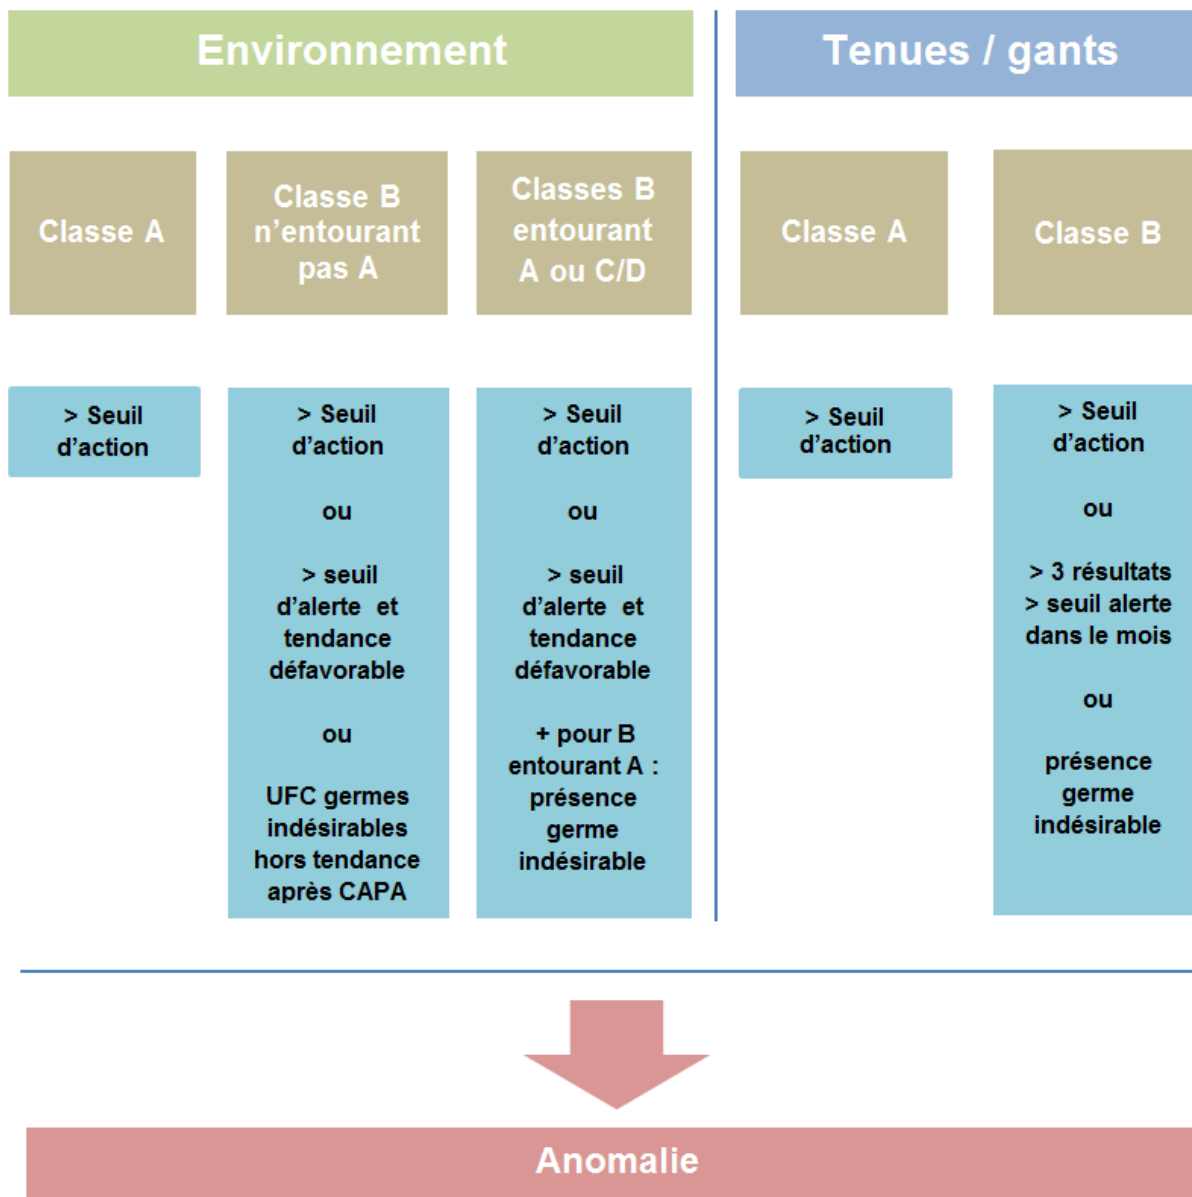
Environnement

Tenues / gants

Classe A

> Seuil d'action

Classe B n'entourant pas A

> Seuil d'action

ou

> seuil d'alerte et tendance défavorable

ou

UFC germes indésirables hors tendance après CAPA

Classes B entourant A ou C/D

> Seuil d'action

ou

> seuil d'alerte et tendance défavorable

+ pour B entourant A : présence germe indésirable

Classe A

> Seuil d'action

Classe B

> Seuil d'action

ou

> 3 résultats > seuil alerte dans le mois

ou

présence germe indésirable

Anomalie